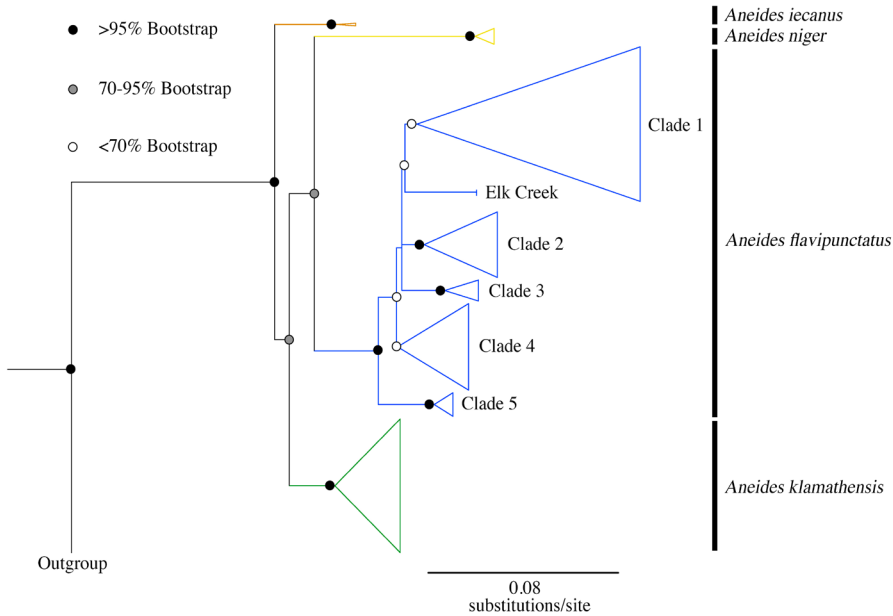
>95% Bootstrap

70-95% Bootstrap

<70% Bootstrap

Aneides iecanus

Aneides niger

Clade 1

Elk Creek

Clade 2

Clade 3

Clade 4

Clade 5

Aneides flavipunctatus

Aneides klamathensis

Outgroup

0.08
substitutions/site